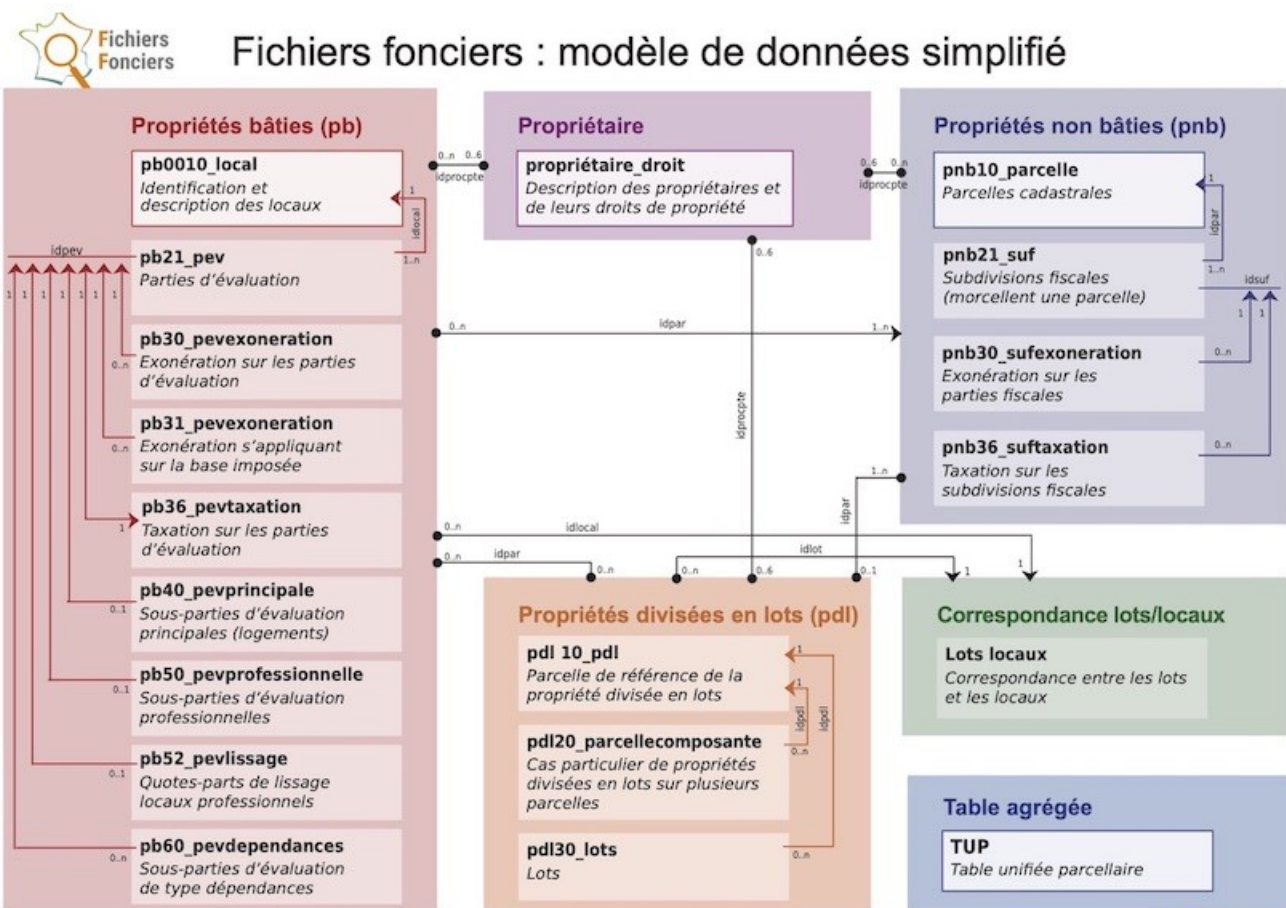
Fichiers Fonciers

Fichiers fonciers : modèle de données simplifié

Propriétés bâties (pb)

pb0010_local
Identification et description des locaux

pb21_pev
Parties d'évaluation

pb30_pevexoneration
Exonération sur les parties d'évaluation

pb31_pevexoneration
Exonération s'appliquant sur la base imposée

pb36_pevtaxation
Taxation sur les parties d'évaluation

pb40_pevprincipale
Sous-parties d'évaluation principales (logements)

pb50_pevprofessionnelle
Sous-parties d'évaluation professionnelles

pb52_pevlissage
Quotes-parts de lissage locaux professionnels

pb60_pevdependances
Sous-parties d'évaluation de type dépendances

idpev 1 1 1 1 1 1 1
1 idlocal 1..n
0..n 0..n 1 0..1 0..1 0..1 0..n

Propriétaire

propriétaire_droit
Description des propriétaires et de leurs droits de propriété

0..n 0..6 idprocpte
0..6 0..n idprocpte
0..6 idprocpte

Propriétés non bâties (pnb)

pnb10_parcelle
Parcelles cadastrales

pnb21_suf
Subdivisions fiscales (morcellent une parcelle)

pnb30_sufexoneration
Exonération sur les parties fiscales

pnb36_suftaxation
Taxation sur les subdivisions fiscales

1 idpar 1..n
idsuf 1 1 0..n 0..n

0..n idpar 1..n
1..n idpar
0..n idlocal
0..n idpar 0..n
idlot 0..n 0..6 0..1
1 1

Propriétés divisées en lots (pdl)

pdl 10_pdl
Parcelle de référence de la propriété divisée en lots

pdl20_parcellecomposante
Cas particulier de propriétés divisées en lots sur plusieurs parcelles

pdl30_lots
Lots

1 1 idpdl idpdl 0..n 0..n

Correspondance lots/locaux

Lots locaux
Correspondance entre les lots et les locaux

Table agrégée

TUP
Table unifiée parcellaire